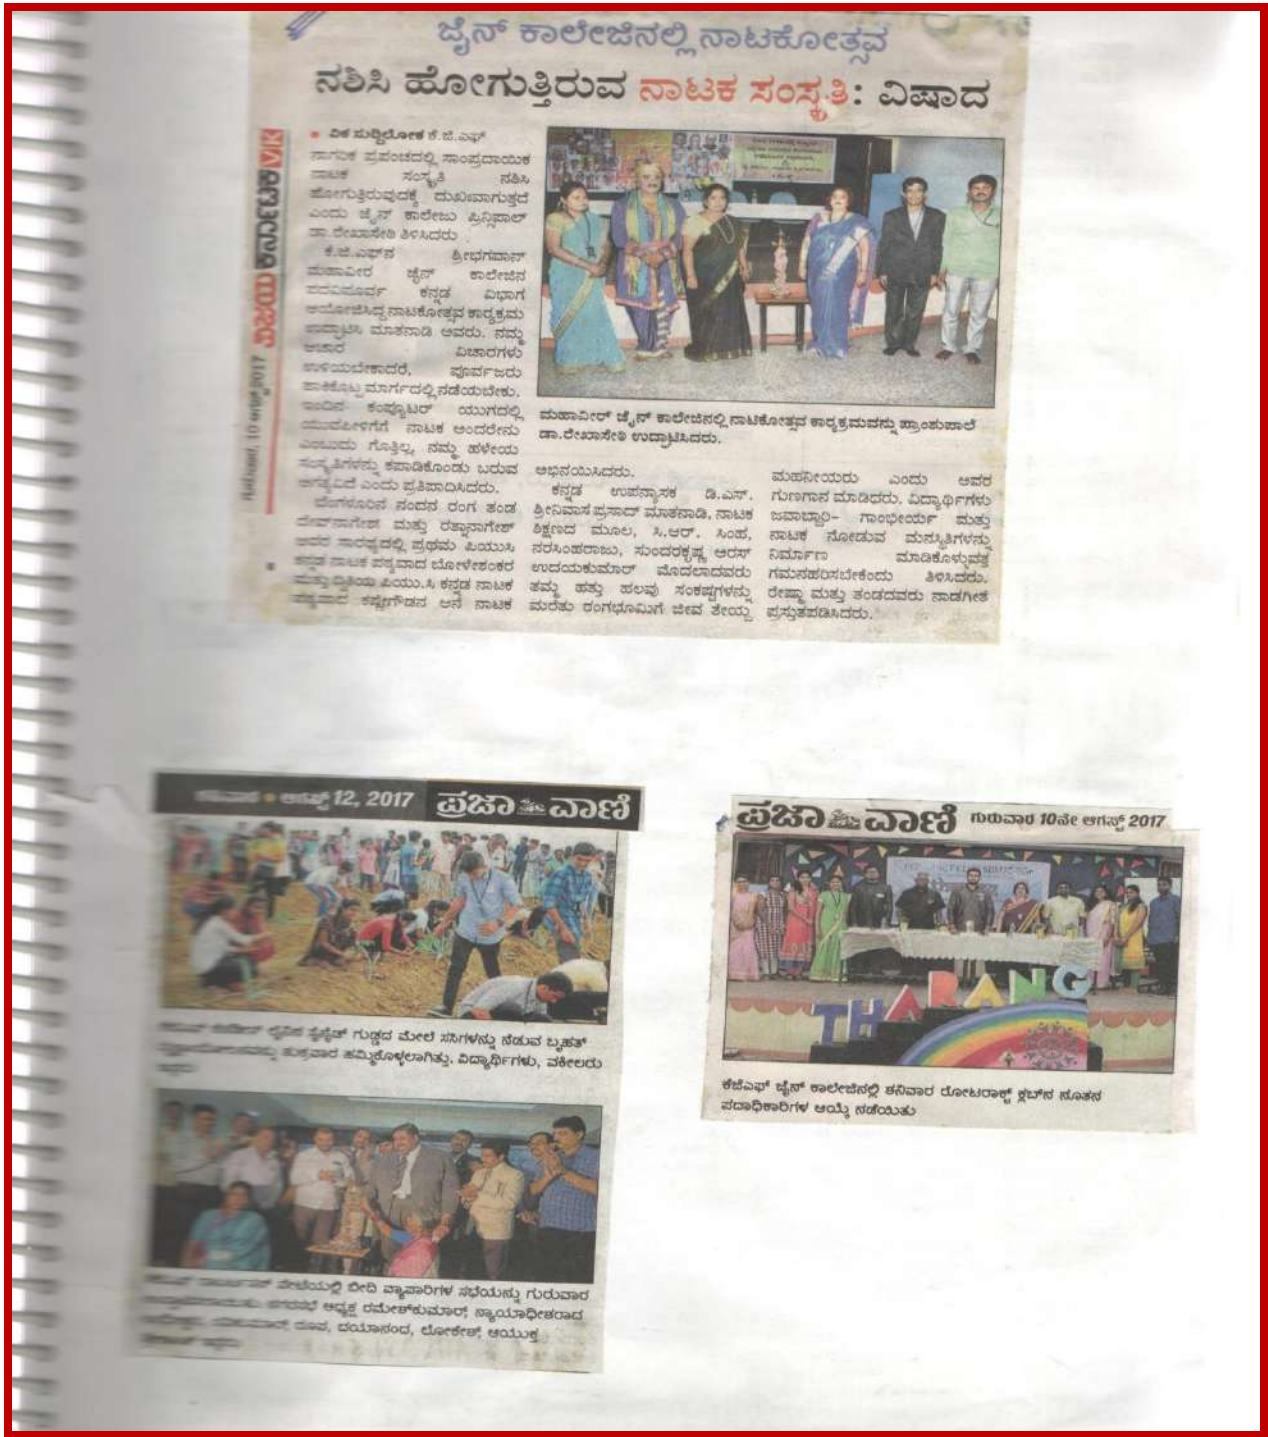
ಜೈನ್ ಕಾಲೇಜಿನಲ್ಲಿ ನಾಟಕೋತ್ಸವ

ನಶಿಸಿ ಹೋಗುತ್ತಿರುವ ನಾಟಕ ಸಂಸ್ಕೃತಿ: ವಿಷಾದ

ವಿಜಯ ಕರ್ನಾಟಕ VK

ಗುರುವಾರ 10 ಆಗಸ್ಟ್ 2017

■ ವಿಕ ಸುದ್ದಿಲೋಕ ಕೆ.ಜಿ.ಎಫ್

ನಾಗರಿಕ ಪ್ರಪಂಚದಲ್ಲಿ ಸಾಂಪ್ರದಾಯಿಕ ನಾಟಕ ಸಂಸ್ಕೃತಿ ನಶಿಸಿ ಹೋಗುತ್ತಿರುವುದಕ್ಕೆ ದುಃಖವಾಗುತ್ತದೆ ಎಂದು ಜೈನ್ ಕಾಲೇಜು ಪ್ರಿನ್ಸಿಪಾಲ್ ಡಾ.ರೇಖಾಸೇಠಿ ತಿಳಿಸಿದರು.

ಕೆ.ಜಿ.ಎಫ್‌ನ ಶ್ರೀಭಗವಾನ್ ಮಹಾವೀರ ಜೈನ್ ಕಾಲೇಜಿನ ವರಮೂರ್ವ ಕನ್ನಡ ವಿಭಾಗ ಆಯೋಜಿಸಿದ್ದ ನಾಟಕೋತ್ಸವ ಕಾರ್ಯಕ್ರಮ ಉದ್ಘಾಟಿಸಿ ಮಾತನಾಡಿ ಅವರು. ನಮ್ಮ ಆಚಾರ ವಿಚಾರಗಳು ಉಳಿಯಬೇಕಾದರೆ, ಪೂರ್ವಜರು ಹಾಕಿಕೊಟ್ಟ ಮಾರ್ಗದಲ್ಲಿ ನಡೆಯಬೇಕು. ಇಂದಿನ ಕಂಪ್ಯೂಟರ್ ಯುಗದಲ್ಲಿ, ಯುವಪೀಳಿಗೆಗೆ ನಾಟಕ ಅಂದರೇನು ಎಂಬುದು ಗೊತ್ತಿಲ್ಲ, ನಮ್ಮ ಹಳೆಯ ಸಂಸ್ಕೃತಿಗಳನ್ನು ಕಾಪಾಡಿಕೊಂಡು ಬರುವ ಅಗತ್ಯವಿದೆ ಎಂದು ಪ್ರತಿಪಾದಿಸಿದರು.

ಬೆಂಗಳೂರಿನ ನಂದನ ರಂಗ ತಂಡ ದೇವನಾಗೇಶ ಮತ್ತು ರತ್ನಾನಾಗೇಶ್ ಅವರ ಸಾರಥ್ಯದಲ್ಲಿ, ಪ್ರಥಮ ಪಿಯುಸಿ ಕನ್ನಡ ನಾಟಕ ಪಠ್ಯವಾದ ಬೋಳೇಶಂಕರ ಮತ್ತು ದ್ವಿತೀಯ ಪಿಯು.ಸಿ ಕನ್ನಡ ನಾಟಕ ಪಠ್ಯವಾದ ಕಪ್ಪೆಗೌಡನ ಅನೆ ನಾಟಕ ಅಭಿನಯಿಸಿದರು.

ಕನ್ನಡ ಉಪನ್ಯಾಸಕ ಡಿ.ಎಸ್. ಶ್ರೀನಿವಾಸ ಪ್ರಸಾದ್ ಮಾತನಾಡಿ, ನಾಟಕ ಶಿಕ್ಷಣದ ಮೂಲ, ಸಿ.ಆರ್. ಸಿಂಹ, ನರಸಿಂಹರಾಜು, ಸುಂದರಕೃಷ್ಣ ಅರಸ್ ಉದಯಕುಮಾರ್ ಮೊದಲಾದವರು ತಮ್ಮ ಹತ್ತು ಹಲವು ಸಂಕಷ್ಟಗಳನ್ನು ಮರೆತು ರಂಗಭೂಮಿಗೆ ಜೀವ ತೇಯ್ದ ಮಹನೀಯರು ಎಂದು ಅವರ ಗುಣಗಾನ ಮಾಡಿದರು. ವಿದ್ಯಾರ್ಥಿಗಳು ಜವಾಬ್ದಾರಿ- ಗಾಂಭೀರ್ಯ ಮತ್ತು ನಾಟಕ ನೋಡುವ ಮನಸ್ಥಿತಿಗಳನ್ನು ನಿರ್ಮಾಣ ಮಾಡಿಕೊಳ್ಳುವತ್ತ ಗಮನಹರಿಸಬೇಕೆಂದು ತಿಳಿಸಿದರು. ರೇಷ್ಮಾ ಮತ್ತು ತಂಡದವರು ನಾಡಗೀತ ಪ್ರಸ್ತುತಪಡಿಸಿದರು.

ಮಹಾವೀರ್ ಜೈನ್ ಕಾಲೇಜಿನಲ್ಲಿ ನಾಟಕೋತ್ಸವ ಕಾರ್ಯಕ್ರಮವನ್ನು ಪ್ರಾಂಶುಪಾಲೆ ಡಾ.ರೇಖಾಸೇಠಿ ಉದ್ಘಾಟಿಸಿದರು.

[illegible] • ಆಗಸ್ಟ್ 12, 2017 ಪ್ರಜಾವಾಣಿ

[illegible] ಕಾಲೇಜಿನ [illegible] ಗುಡ್ಡದ ಮೇಲೆ ಸಸಿಗಳನ್ನು ನೆಡುವ ಬೃಹತ್ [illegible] ಶುಕ್ರವಾರ ಹಮ್ಮಿಕೊಳ್ಳಲಾಗಿತ್ತು. ವಿದ್ಯಾರ್ಥಿಗಳು, ವಕೀಲರು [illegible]

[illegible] ಪೇಟೆಯಲ್ಲಿ ಬೀದಿ ವ್ಯಾಪಾರಿಗಳ ಸಭೆಯನ್ನು ಗುರುವಾರ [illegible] ಅಧ್ಯಕ್ಷ ರಮೇಶ್‌ಕುಮಾರ್, ನ್ಯಾಯಾಧೀಶರಾದ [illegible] ದಯಾನಂದ, ಲೋಕೇಶ್, ಆಯುಕ್ತ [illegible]

ಪ್ರಜಾವಾಣಿ ಗುರುವಾರ 10ನೇ ಆಗಸ್ಟ್ 2017

THARANG

ಕೆಜಿಎಫ್ ಜೈನ್ ಕಾಲೇಜಿನಲ್ಲಿ ಶನಿವಾರ ರೋಟರಾಕ್ಟ್ ಕ್ಲಬ್‌ನ ನೂತನ ಪದಾಧಿಕಾರಿಗಳ ಆಯ್ಕೆ ನಡೆಯಿತು